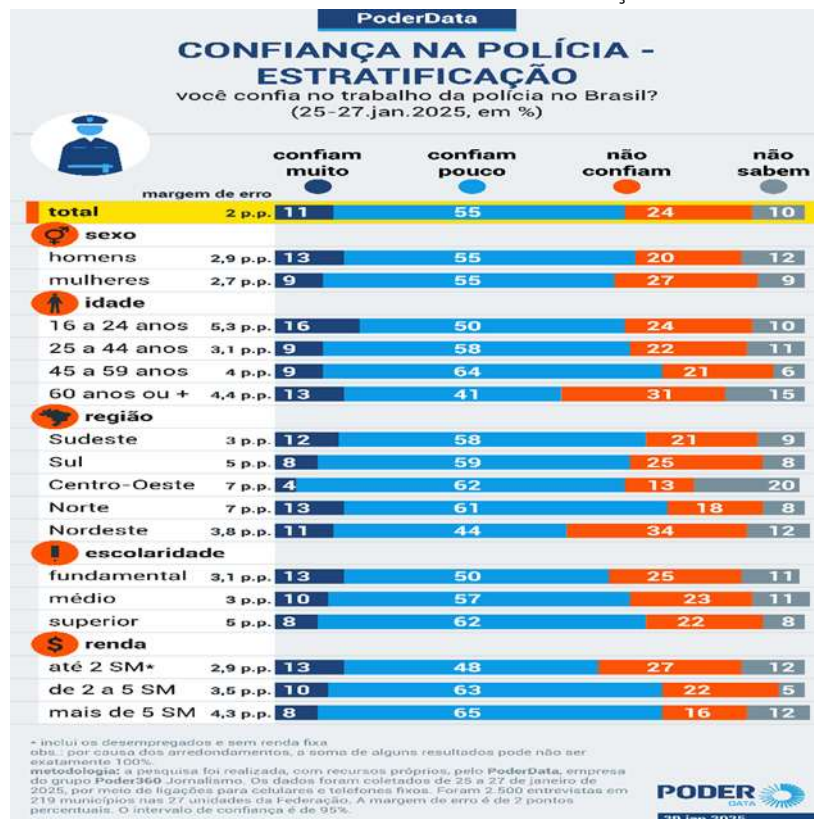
PoderData

CONFIANÇA NA POLÍCIA - ESTRATIFICAÇÃO

você confia no trabalho da polícia no Brasil? (25-27.jan.2025, em %)

| | margem de erro | confiam muito | confiam pouco | não confiam | não sabem |
|---|---|---|---|---|---|
| total | 2 p.p. | 11 | 55 | 24 | 10 |
| **sexo** | | | | | |
| homens | 2,9 p.p. | 13 | 55 | 20 | 12 |
| mulheres | 2,7 p.p. | 9 | 55 | 27 | 9 |
| **idade** | | | | | |
| 16 a 24 anos | 5,3 p.p. | 16 | 50 | 24 | 10 |
| 25 a 44 anos | 3,1 p.p. | 9 | 58 | 22 | 11 |
| 45 a 59 anos | 4 p.p. | 9 | 64 | 21 | 6 |
| 60 anos ou + | 4,4 p.p. | 13 | 41 | 31 | 15 |
| **região** | | | | | |
| Sudeste | 3 p.p. | 12 | 58 | 21 | 9 |
| Sul | 5 p.p. | 8 | 59 | 25 | 8 |
| Centro-Oeste | 7 p.p. | 4 | 62 | 13 | 20 |
| Norte | 7 p.p. | 13 | 61 | 18 | 8 |
| Nordeste | 3,8 p.p. | 11 | 44 | 34 | 12 |
| **escolaridade** | | | | | |
| fundamental | 3,1 p.p. | 13 | 50 | 25 | 11 |
| médio | 3 p.p. | 10 | 57 | 23 | 11 |
| superior | 5 p.p. | 8 | 62 | 22 | 8 |
| **renda** | | | | | |
| até 2 SM* | 2,9 p.p. | 13 | 48 | 27 | 12 |
| de 2 a 5 SM | 3,5 p.p. | 10 | 63 | 22 | 5 |
| mais de 5 SM | 4,3 p.p. | 8 | 65 | 16 | 12 |

* inclui os desempregados e sem renda fixa
obs.: por causa dos arredondamentos, a soma de alguns resultados pode não ser exatamente 100%.
metodologia: a pesquisa foi realizada, com recursos próprios, pelo PoderData, empresa do grupo Poder360 Jornalismo. Os dados foram coletados de 25 a 27 de janeiro de 2025, por meio de ligações para celulares e telefones fixos. Foram 2.500 entrevistas em 219 municípios nas 27 unidades da Federação. A margem de erro é de 2 pontos percentuais. O intervalo de confiança é de 95%.

PODER DATA

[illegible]